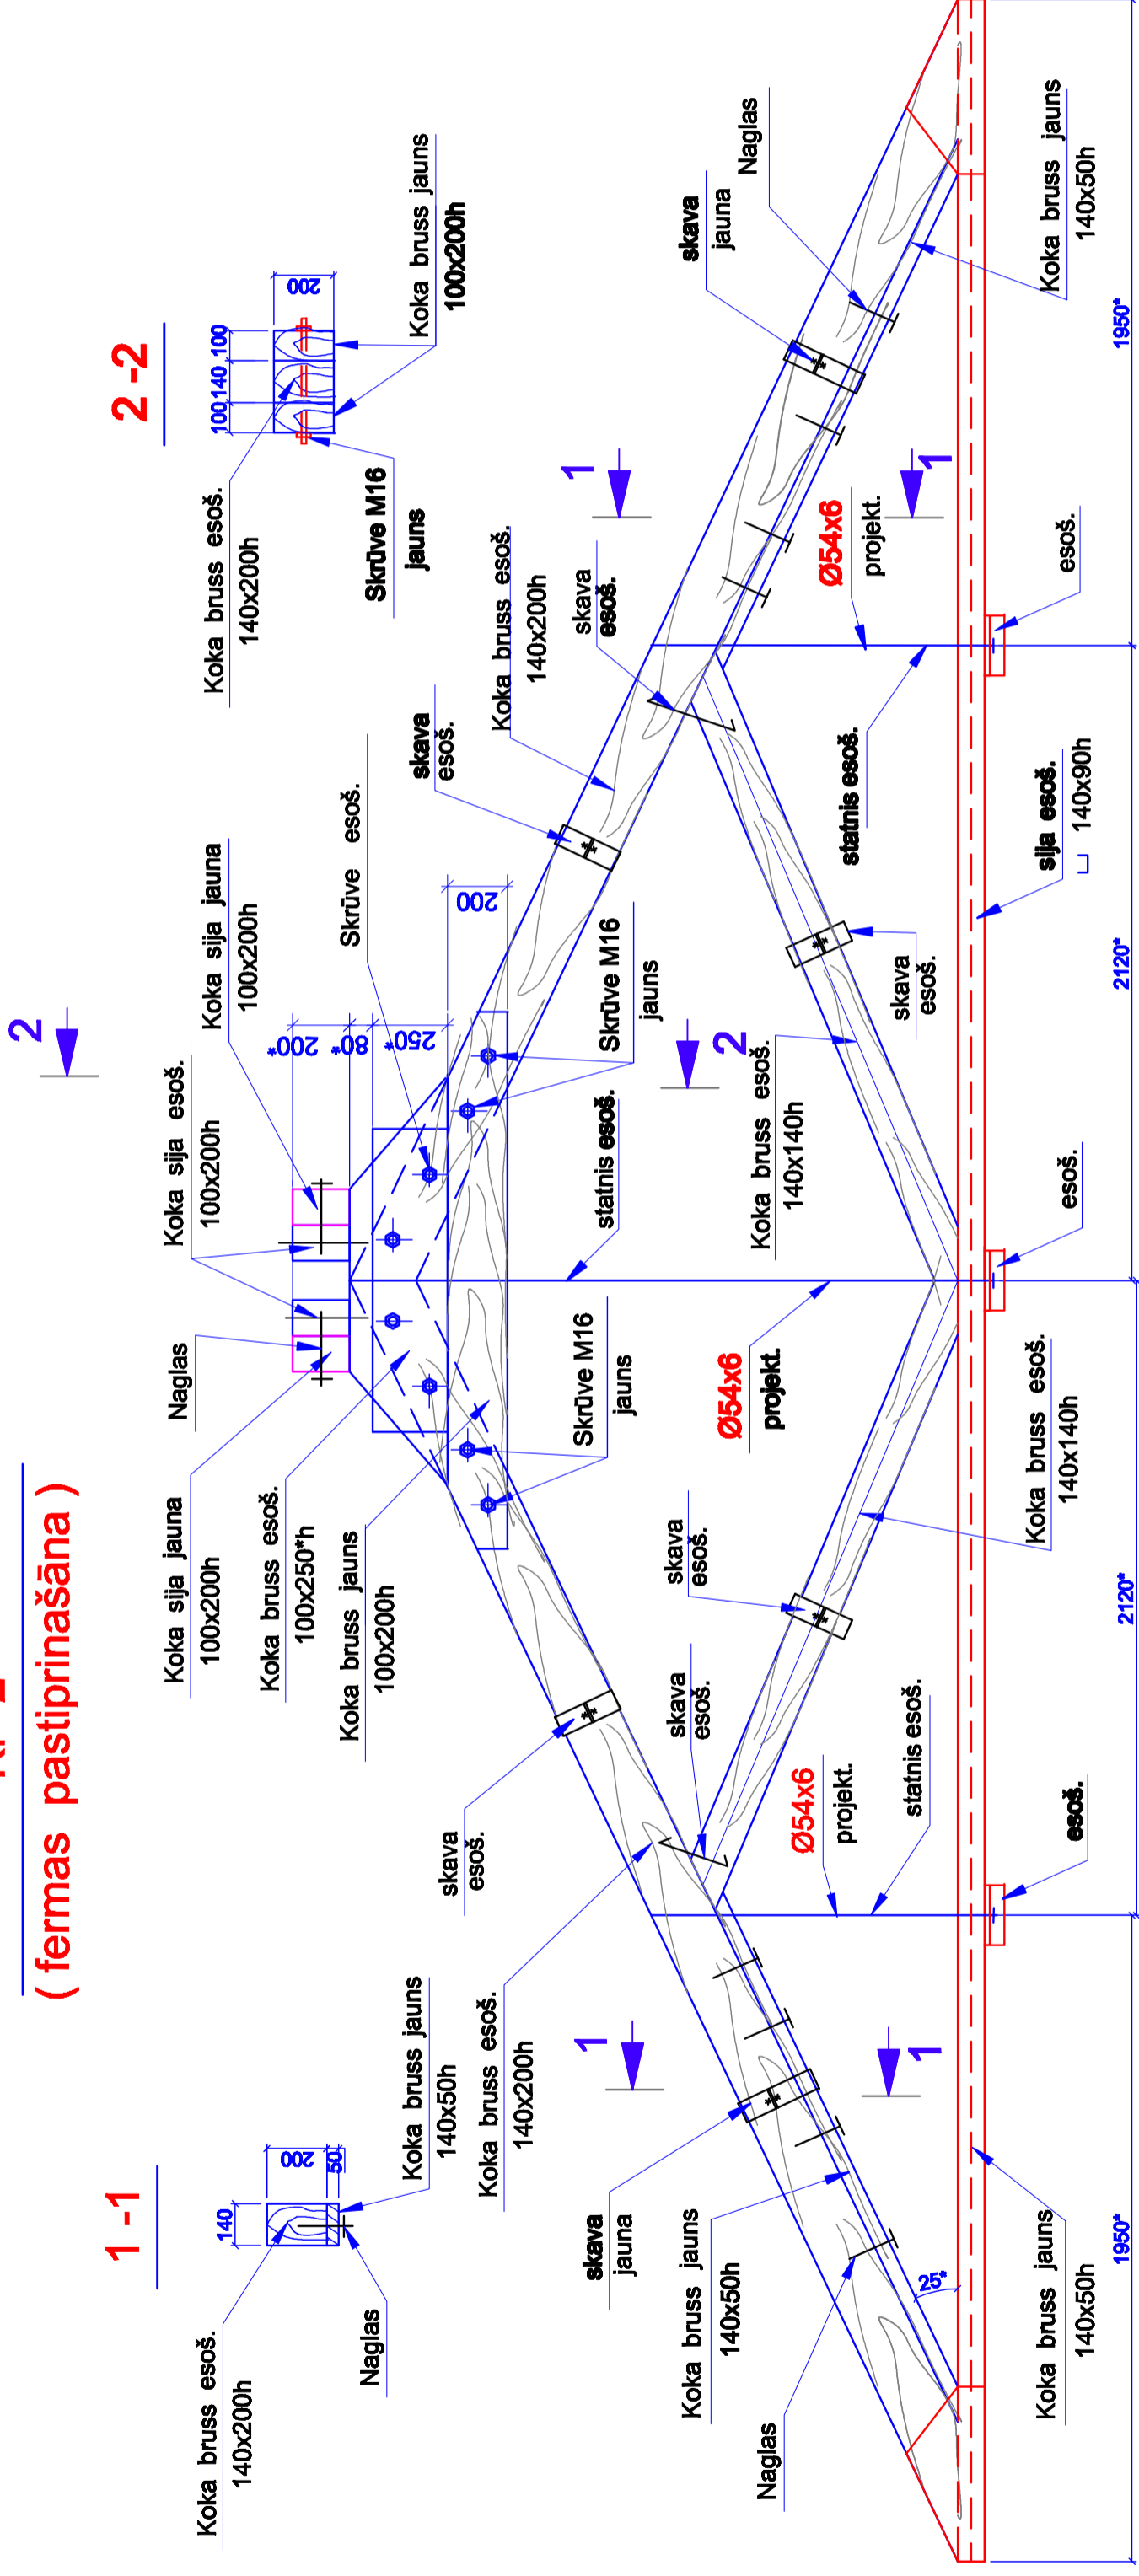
KF 1
( fermas pastiprināšana )

1 -1
200
50
140
Koka bruss jauns 140x50h
Koka bruss esoš. 140x200h
Naglas

2 -2
200
100 140 100
Koka bruss jauns 100x200h
Koka bruss esoš. 140x200h
Skrūve M16 jauns

Koka sija esoš. 100x200h
Koka sija jauna 100x200h
Skrūve esoš.
Naglas
Koka sija jauna 100x200h
Koka bruss esoš. 100x250*h
Koka bruss jauns 100x200h
200* 80* 250* 200
skava esoš.
Koka bruss esoš. 140x200h
skava esoš.
Skrūve M16 jauns
statnis esoš.
Skrūve M16 jauns
Ø54x6 projekt.
skava esoš.
skava esoš.
skava esoš.
Ø54x6 projekt.
statnis esoš.
Koka bruss esoš. 140x200h
skava jauna
Koka bruss jauns 140x50h
Naglas
25*
Koka bruss esoš. 140x140h
skava esoš.
statnis esoš.
Ø54x6 projekt.
skava jauna
Naglas
Koka bruss jauns 140x50h
Koka bruss esoš. 140x140h
sija esoš. 140x90h
esoš.
esoš.
esoš.
Koka bruss jauns 140x50h
1950*
2120*
2120*
1950*
1
1
1
1
2
2